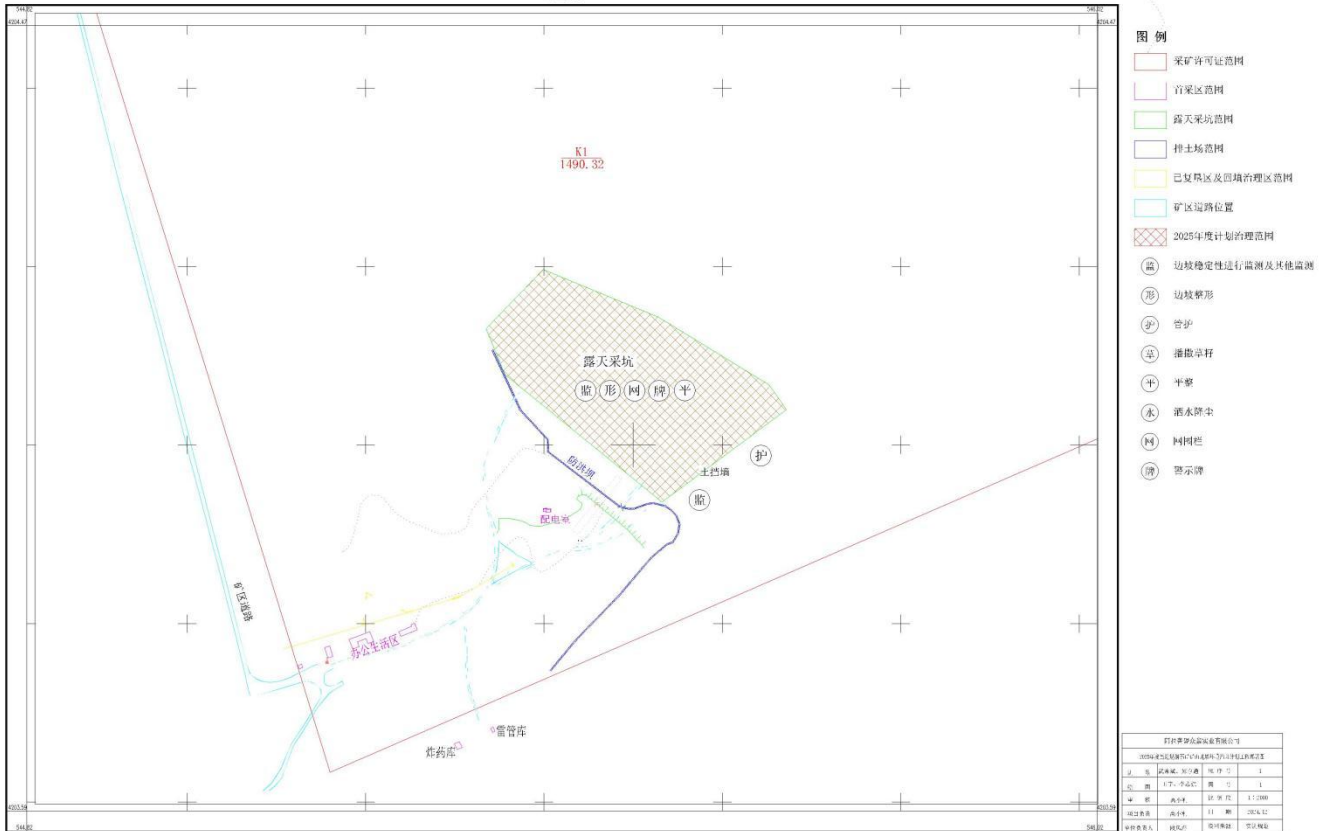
544.82
4204.47
546.02
4204.47

K1
1490.32

露天采坑
监 形 网 牌 平

防洪堤
土挡墙
护
监
配电室
矿区道路
办公生活区
雷管库
炸药库

图例
采矿许可证范围
首采区范围
露天采坑范围
排土场范围
已复垦区及回填治理区范围
矿区道路位置
2025年度计划治理范围
监 边坡稳定性进行监测及其他监测
形 边坡整形
护 管护
草 播撒草籽
平 平整
水 洒水降尘
网 网围栏
牌 警示牌

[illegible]
2025年度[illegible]
| 设计 | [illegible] | 图号 | 1 |
| 绘图 | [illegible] | 图幅 | 1 |
| 审核 | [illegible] | 比例尺 | 1:2000 |
| 项目负责 | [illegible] | 日期 | 2024.12 |
| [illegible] | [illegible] | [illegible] | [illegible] |

4203.54
544.82
4203.54
546.02